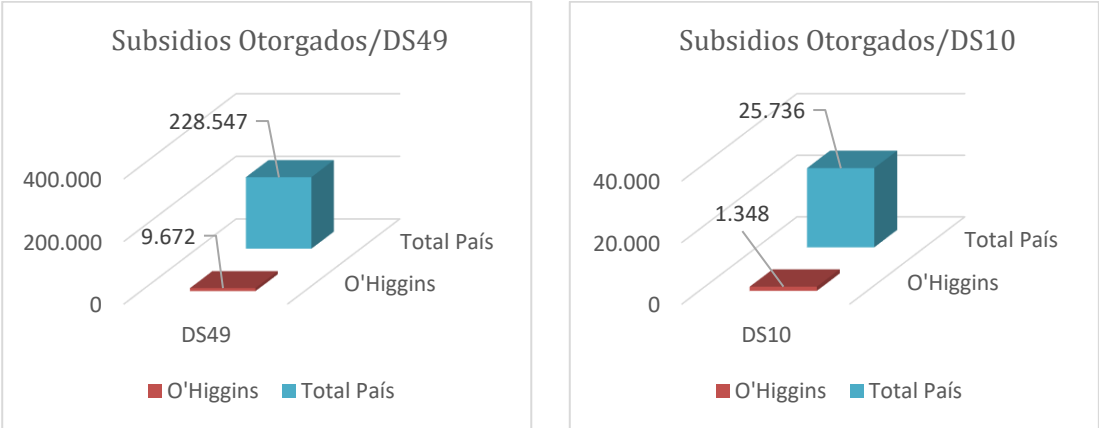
Subsidios Otorgados/DS49

228.547

400.000

9.672

200.000

0

Total País

O'Higgins

DS49

O'Higgins Total País

Subsidios Otorgados/DS10

25.736

40.000

1.348

20.000

0

Total País

O'Higgins

DS10

O'Higgins Total País